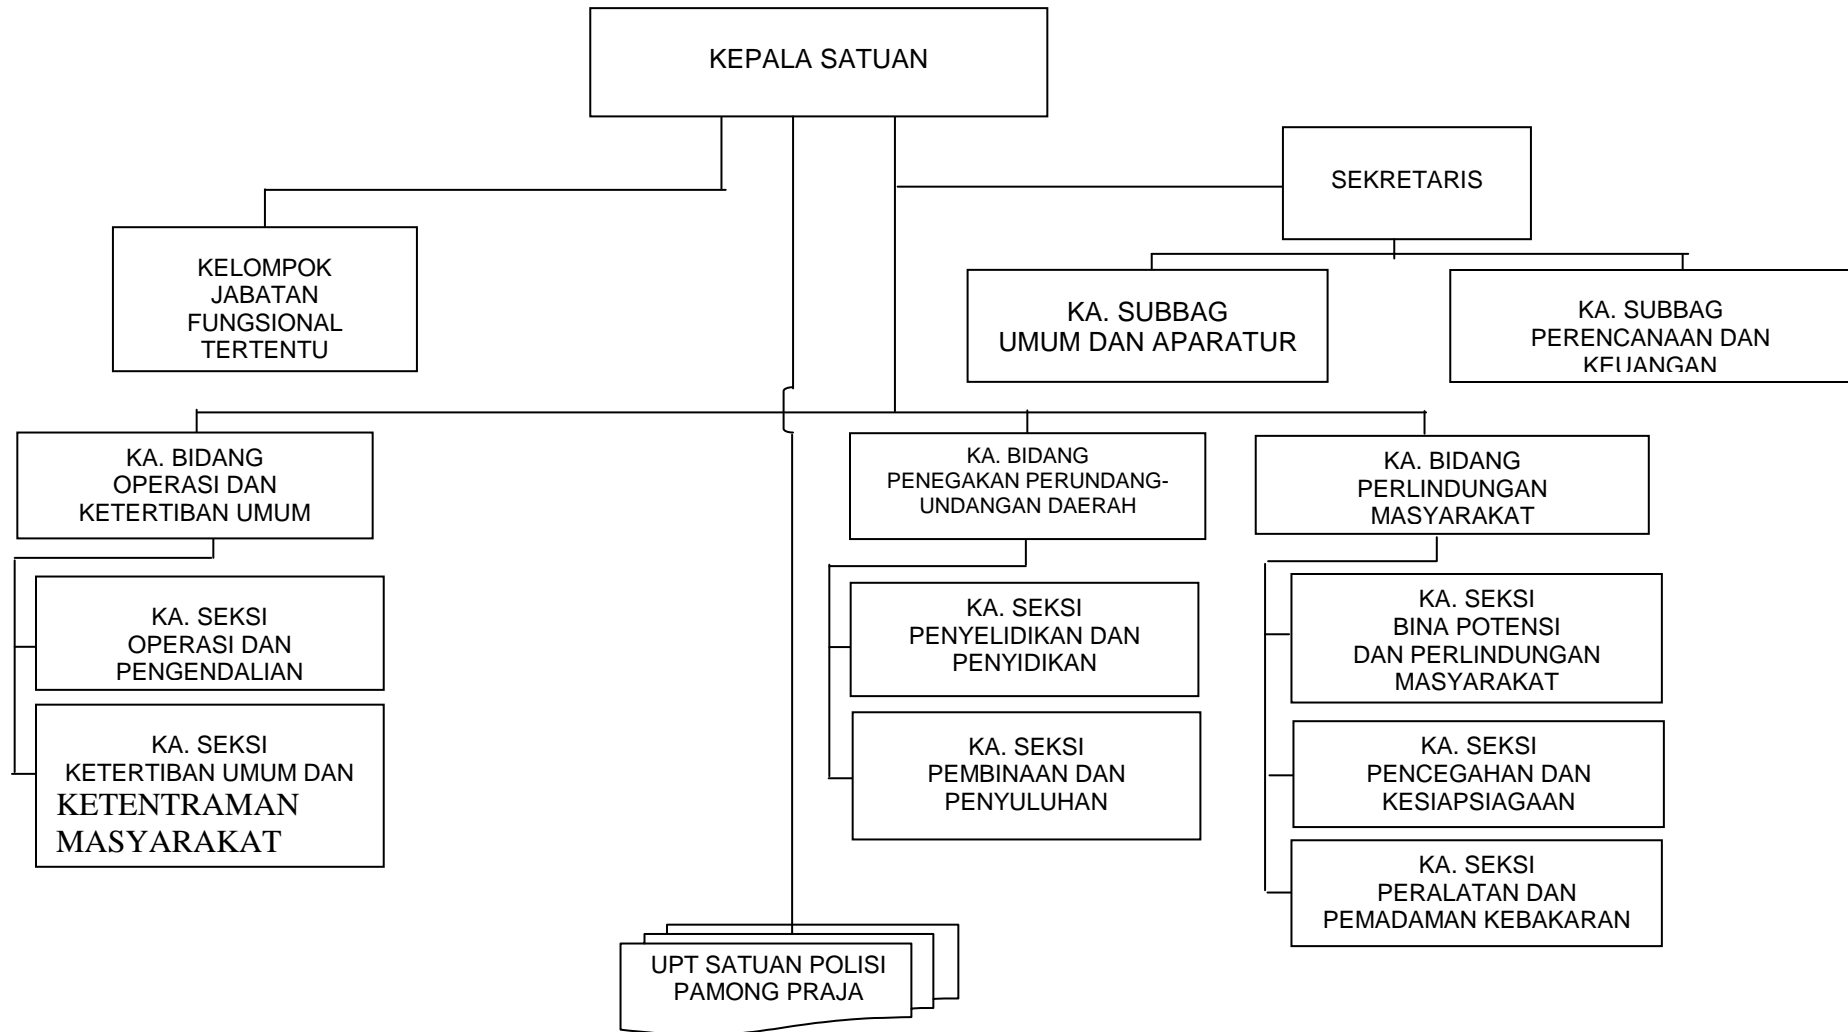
KEPALA SATUAN

SEKRETARIS

KELOMPOK JABATAN FUNGSIONAL TERTENTU

KA. SUBBAG UMUM DAN APARATUR

KA. SUBBAG PERENCANAAN DAN KEUANGAN

KA. BIDANG OPERASI DAN KETERTIBAN UMUM

KA. SEKSI OPERASI DAN PENGENDALIAN

KA. SEKSI KETERTIBAN UMUM DAN KETENTRAMAN MASYARAKAT

KA. BIDANG PENEGAKAN PERUNDANG-UNDANGAN DAERAH

KA. SEKSI PENYELIDIKAN DAN PENYIDIKAN

KA. SEKSI PEMBINAAN DAN PENYULUHAN

KA. BIDANG PERLINDUNGAN MASYARAKAT

KA. SEKSI BINA POTENSI DAN PERLINDUNGAN MASYARAKAT

KA. SEKSI PENCEGAHAN DAN KESIAPSIAGAAN

KA. SEKSI PERALATAN DAN PEMADAMAN KEBAKARAN

UPT SATUAN POLISI PAMONG PRAJA